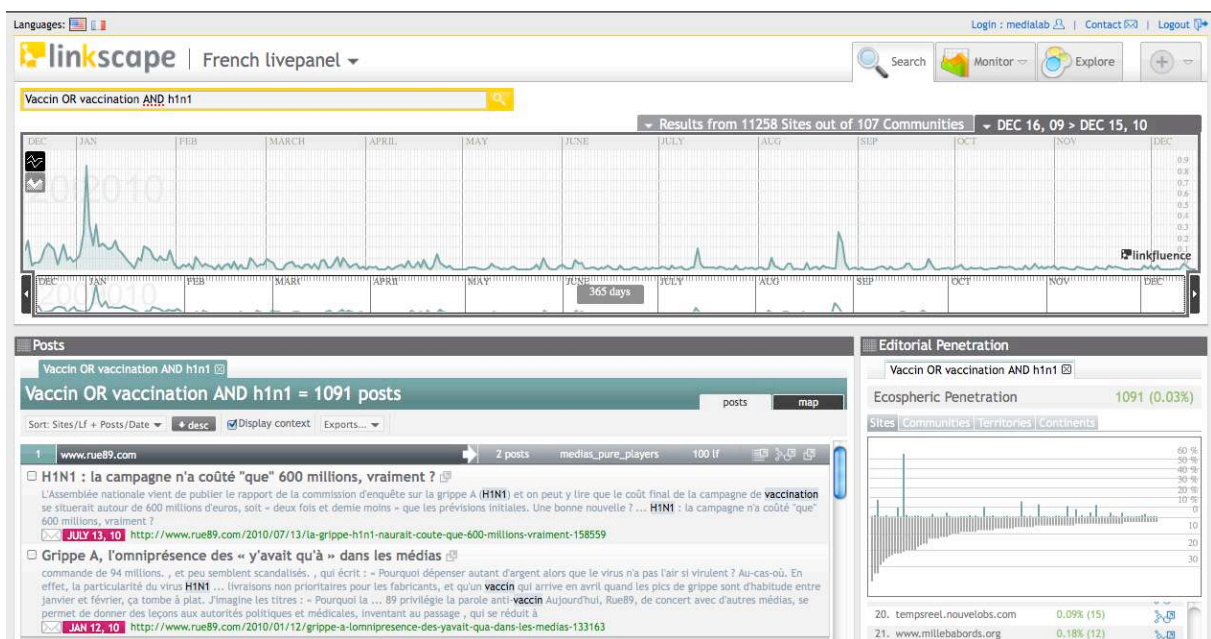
Languages:

Login : medialab | Contact | Logout

linkscape | French livepanel

Search | Monitor | Explore

Vaccin OR vaccination AND h1n1

Results from 11258 Sites out of 107 Communities | DEC 16, 09 > DEC 15, 10

DEC JAN FEB MARCH APRIL MAY JUNE JULY AUG SEP OCT NOV DEC

2010

0.9
0.8
0.7
0.6
0.5
0.4
0.3
0.2
0.1

linkfluence

DEC JAN FEB MARC APRIL MAY JUNE JULY AUG SEP OCT NOV DEC

2010

365 days

Posts

Vaccin OR vaccination AND h1n1

Vaccin OR vaccination AND h1n1 = 1091 posts

posts | map

Sort: Sites/Lf + Posts/Date | + desc | Display context | Exports...

1 www.rue89.com | 2 posts | medias_pure_players | 100 lf

H1N1 : la campagne n'a coûté "que" 600 millions, vraiment ?

L'Assemblée nationale vient de publier le rapport de la commission d'enquête sur la grippe A (H1N1) et on peut y lire que le coût final de la campagne de vaccination se situerait autour de 600 millions d'euros, soit « deux fois et demie moins » que les prévisions initiales. Une bonne nouvelle ? ... H1N1 : la campagne n'a coûté "que" 600 millions, vraiment ?

JULY 13, 10 http://www.rue89.com/2010/07/13/la-grippe-h1n1-naurait-coute-que-600-millions-vraiment-158559

Grippe A, l'omniprésence des « y'avait qu'à » dans les médias

commande de 94 millions. , et peu semblent scandalisés. , qui écrit : « Pourquoi dépenser autant d'argent alors que le virus n'a pas l'air si virulent ? Au-cas-où. En effet, la particularité du virus H1N1 ... livraisons non prioritaires pour les fabricants, et qu'un vaccin qui arrive en avril quand les pics de grippe sont d'habitude entre janvier et février, ça tombe à plat. J'imagine les titres : « Pourquoi la ... 89 privilégie la parole anti-vaccin Aujourd'hui, Rue89, de concert avec d'autres médias, se permet de donner des leçons aux autorités politiques et médicales, inventant au passage , qui se réduit à

JAN 12, 10 http://www.rue89.com/2010/01/12/grippe-a-lomnipresence-des-yavait-qua-dans-les-medias-133163

Editorial Penetration

Vaccin OR vaccination AND h1n1

Ecospheric Penetration 1091 (0.03%)

Sites | Communities | Territories | Continents

60 %
50 %
40 %
30 %
20 %
10 %
10
20
30

20. tempsreel.nouvelobs.com 0.09% (15)
21. www.millebabords.org 0.18% (12)